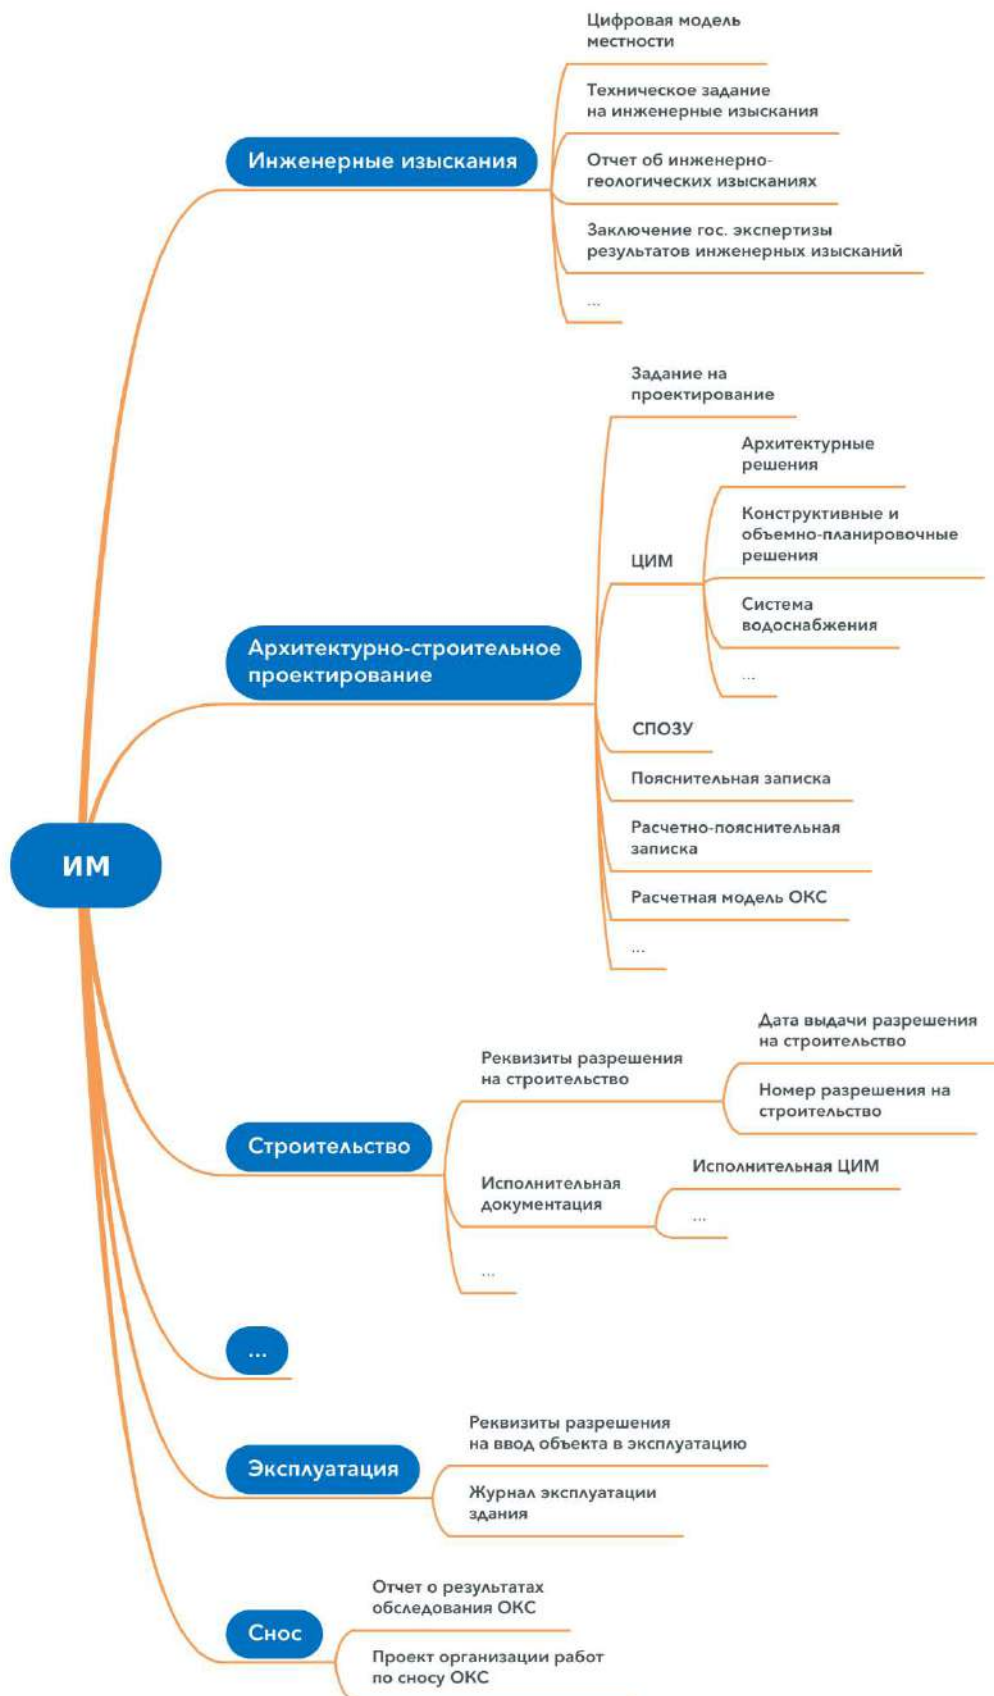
ИМ

Инженерные изыскания

Цифровая модель местности

Техническое задание на инженерные изыскания

Отчет об инженерно-геологических изысканиях

Заключение гос. экспертизы результатов инженерных изысканий

...

Архитектурно-строительное проектирование

Задание на проектирование

ЦИМ

Архитектурные решения

Конструктивные и объемно-планировочные решения

Система водоснабжения

...

СПОЗУ

Пояснительная записка

Расчетно-пояснительная записка

Расчетная модель ОКС

...

Строительство

Реквизиты разрешения на строительство

Дата выдачи разрешения на строительство

Номер разрешения на строительство

Исполнительная документация

Исполнительная ЦИМ

...

...

...

Эксплуатация

Реквизиты разрешения на ввод объекта в эксплуатацию

Журнал эксплуатации здания

Снос

Отчет о результатах обследования ОКС

Проект организации работ по сносу ОКС